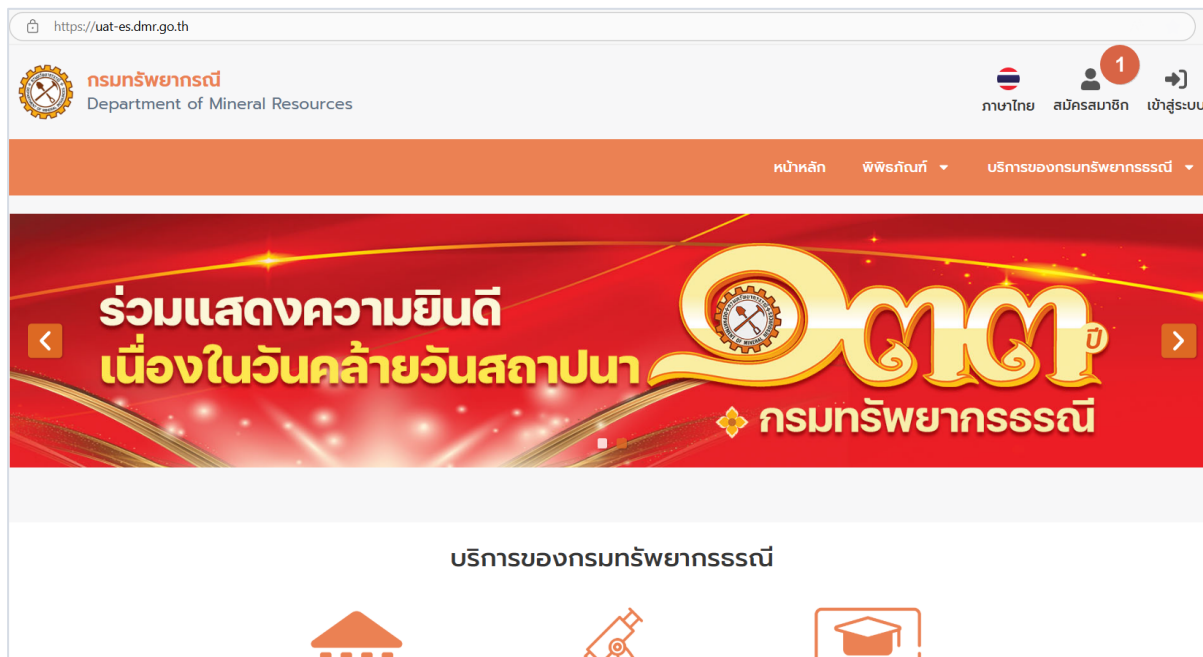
https://uat-es.dmr.go.th

กรมทรัพยากรณี
Department of Mineral Resources

ภาษาไทย 1 สมัครสมาชิก เข้าสู่ระบบ

หน้าหลัก พิพิธภัณฑ์ บริการของกรมทรัพยากรธรณี

ร่วมแสดงความยินดี
เนื่องในวันคล้ายวันสถาปนา ๑๓๓ ปี
กรมทรัพยากรธรณี

บริการของกรมทรัพยากรธรณี